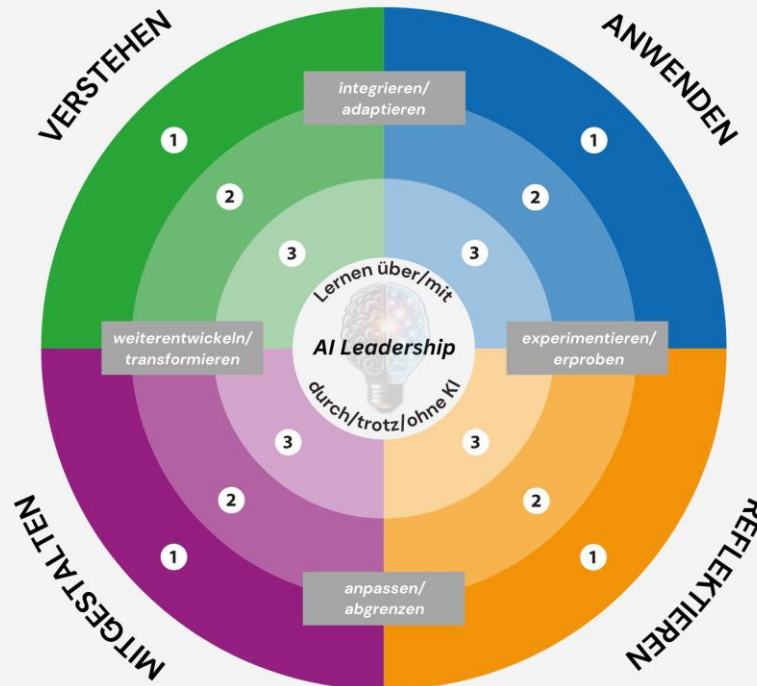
VERSTEHEN

ANWENDEN

integrieren/ adaptieren

1

1

2

2

3

3

Lernen über/mit

AI Leadership

durch/trotz/ohne KI

weiterentwickeln/ transformieren

experimentieren/ erproben

3

3

2

2

1

1

anpassen/ abgrenzen

MITGESTALTEN

REFLEKTIEREN